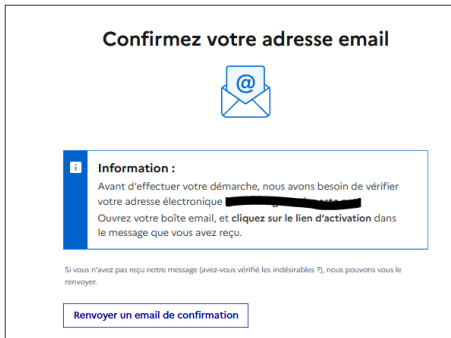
Confirmez votre adresse email

@

i

Information :

Avant d'effectuer votre démarche, nous avons besoin de vérifier votre adresse électronique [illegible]

Ouvrez votre boîte email, et cliquez sur le lien d'activation dans le message que vous avez reçu.

Si vous n'avez pas reçu notre message (avez-vous vérifié les indésirables ?), nous pouvons vous le renvoyer.

Renvoyer un email de confirmation